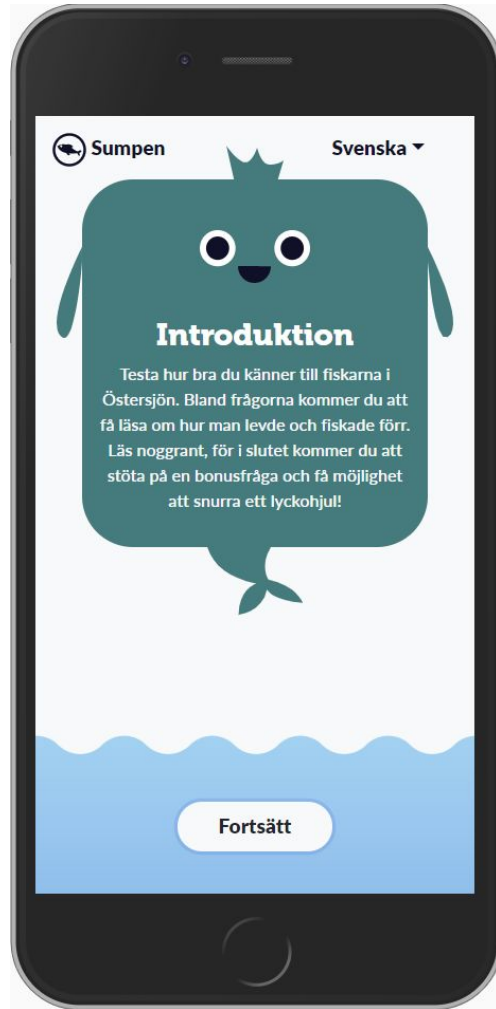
Sumpen

Svenska

Introduktion

Testa hur bra du känner till fiskarna i Östersjön. Bland frågorna kommer du att få läsa om hur man levde och fiskade förr. Läs noggrant, för i slutet kommer du att stöta på en bonusfråga och få möjlighet att snurra ett lyckohjul!

Fortsätt